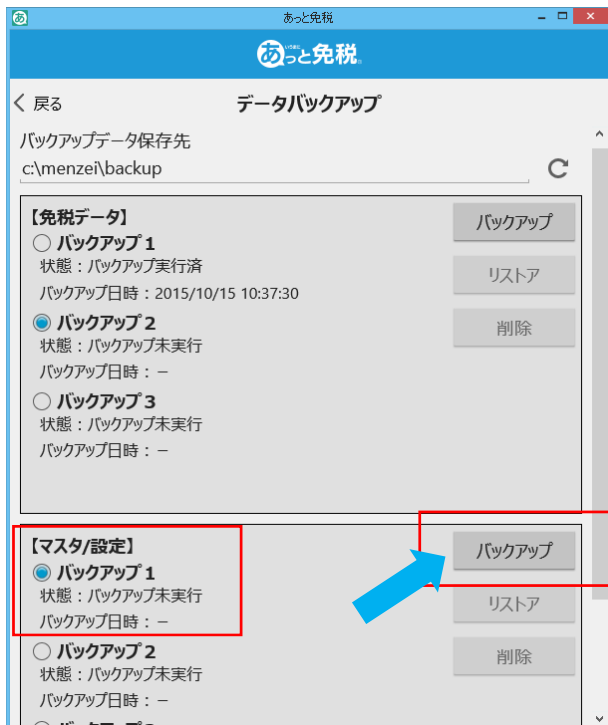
あ あっと免税

あっと免税

< 戻る データバックアップ

バックアップデータ保存先

c:\menzei\backup

【免税データ】

バックアップ

○ バックアップ 1

状態：バックアップ実行済

リストア

バックアップ日時：2015/10/15 10:37:30

◉ バックアップ 2

削除

状態：バックアップ未実行

バックアップ日時：－

○ バックアップ 3

状態：バックアップ未実行

バックアップ日時：－

【マスタ/設定】

バックアップ

◉ バックアップ 1

状態：バックアップ未実行

リストア

バックアップ日時：－

○ バックアップ 2

削除

状態：バックアップ未実行

バックアップ日時：－